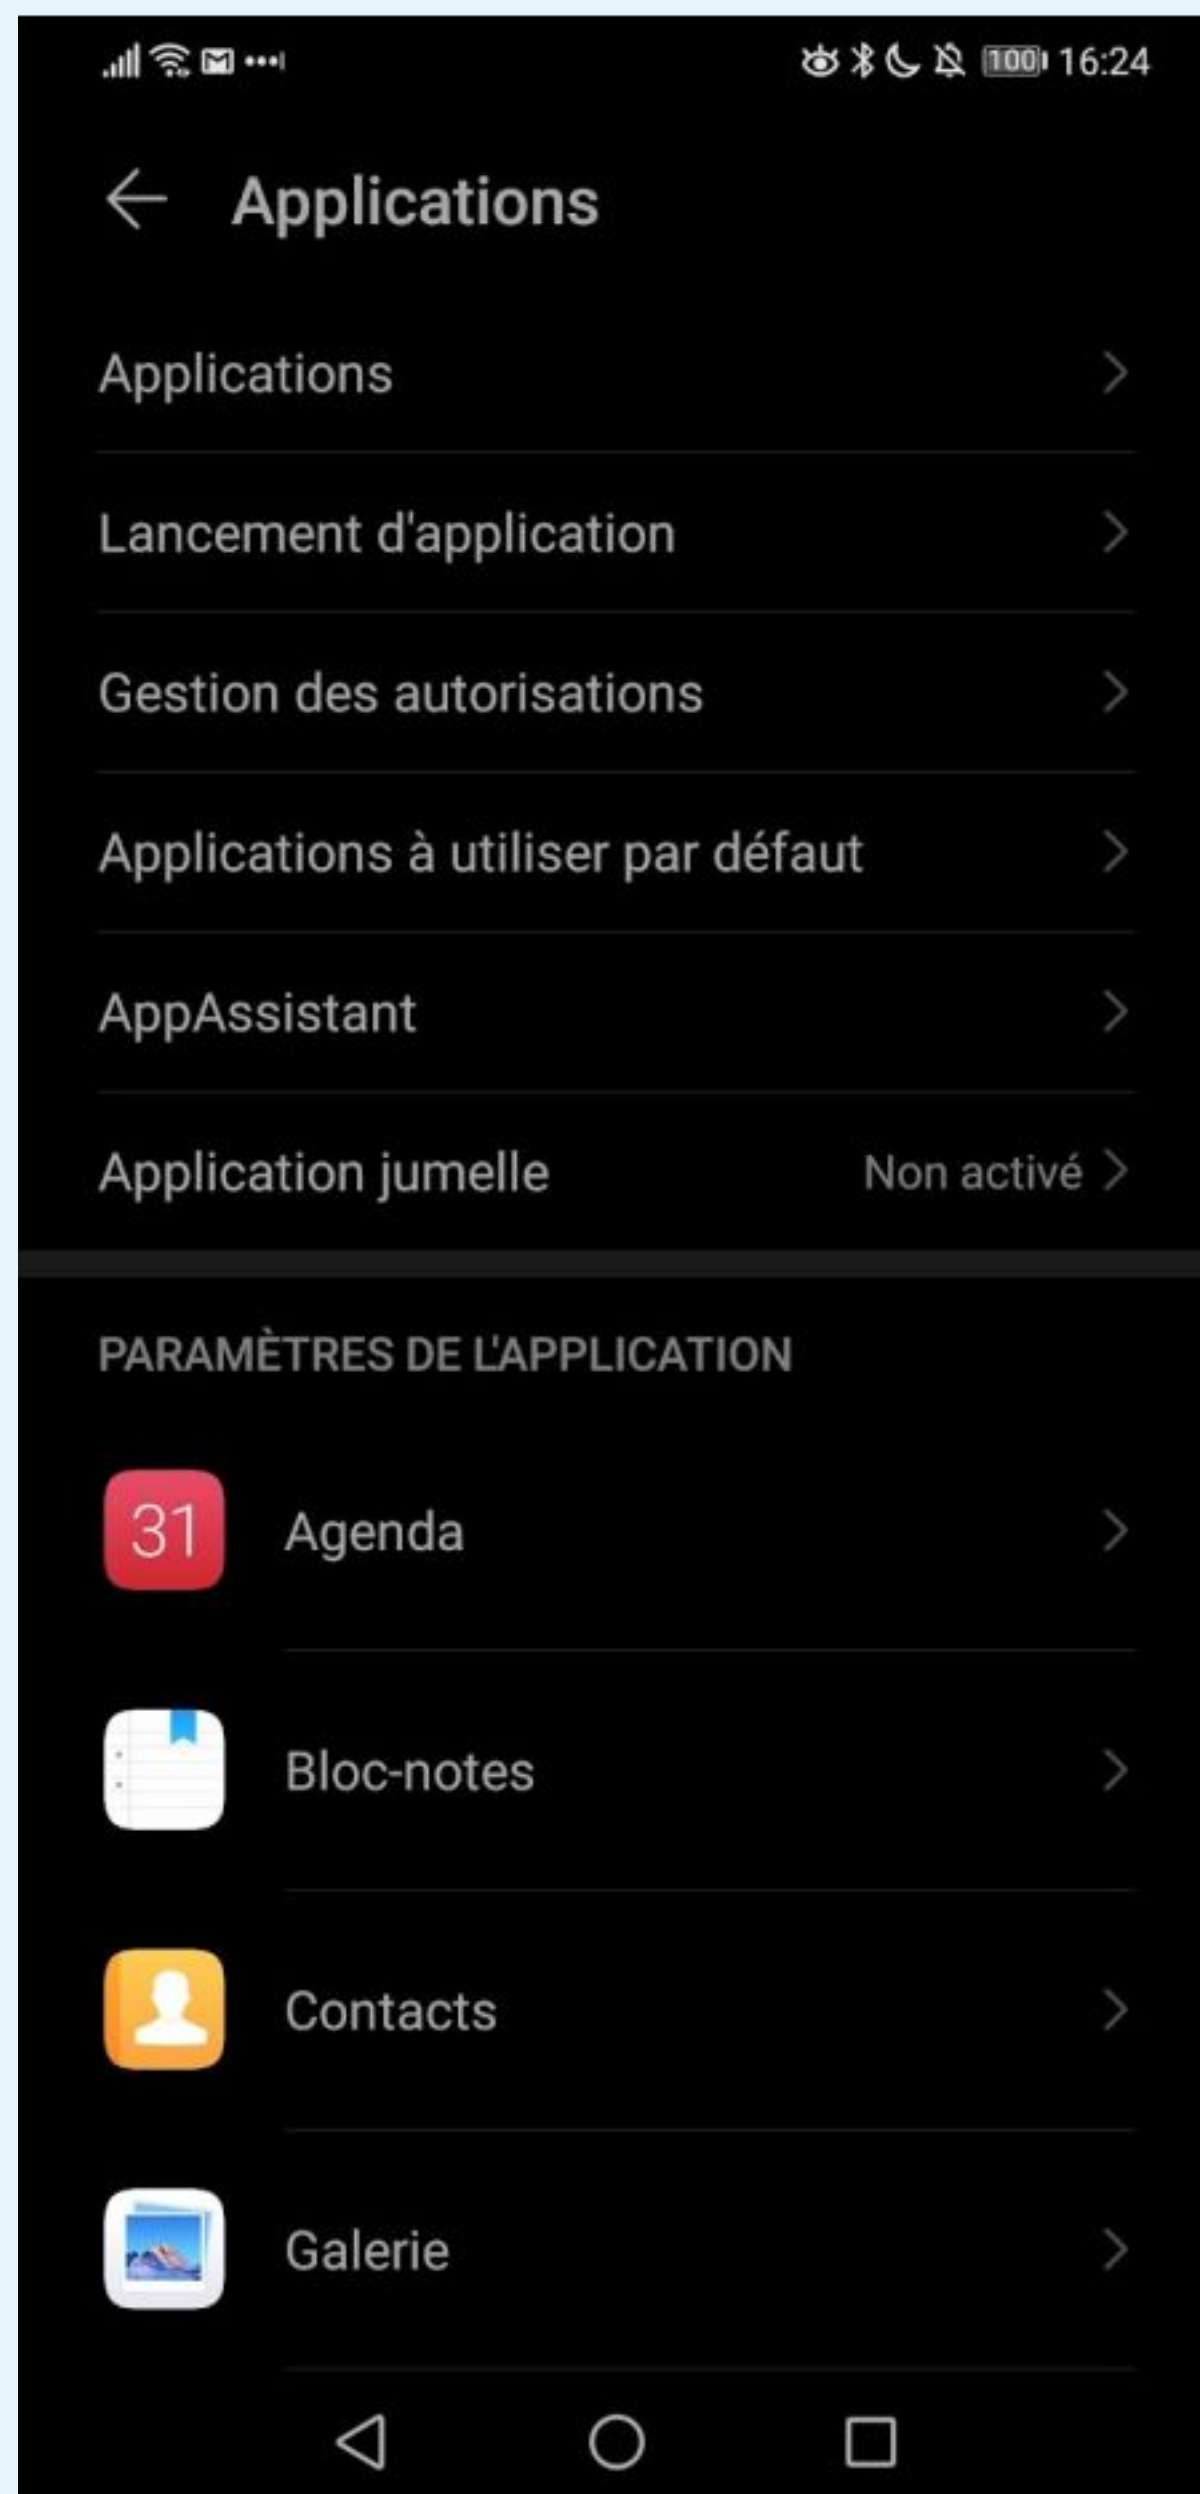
100 16:24

Applications

Applications

Lancement d'application

Gestion des autorisations

Applications à utiliser par défaut

AppAssistant

Application jumelle
Non activé

PARAMÈTRES DE L'APPLICATION

31
Agenda

Bloc-notes

Contacts

Galerie